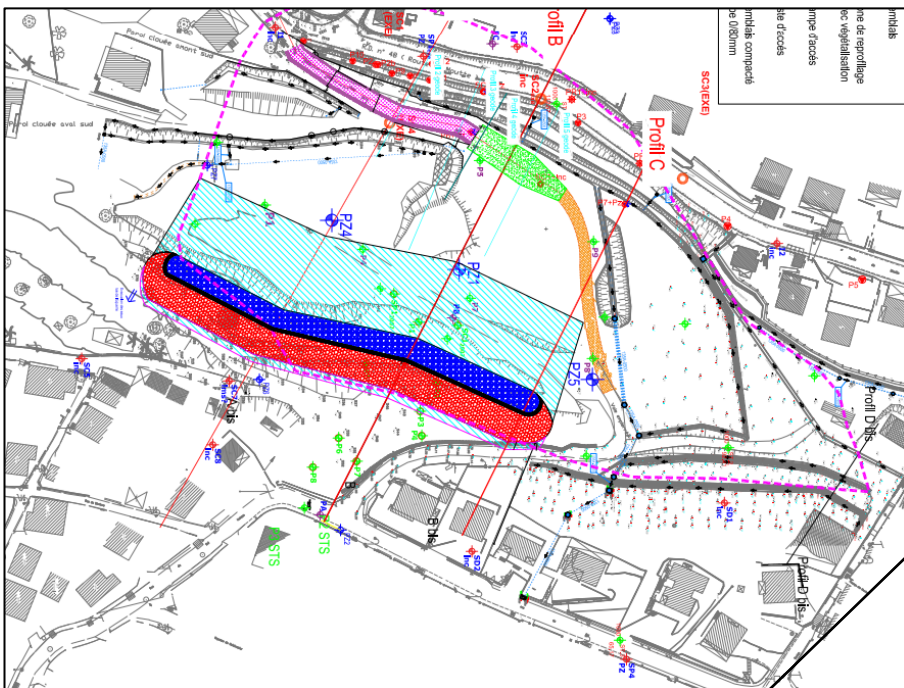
Paroi clouée amont sud
Paroi clouée aval sud
Profil B
Profil C
SC3(EXE)
PZ4
PZ1
PZ5
P1
P5
P4
P6
P8
Profil D bis
B bis
Profil D bis
STS
STS
SP4
SD1
nblais
ne de reprofilage
ec végétalisation
mpe d'accès
ste d'accès
mblais compacté
oe 0/80mm